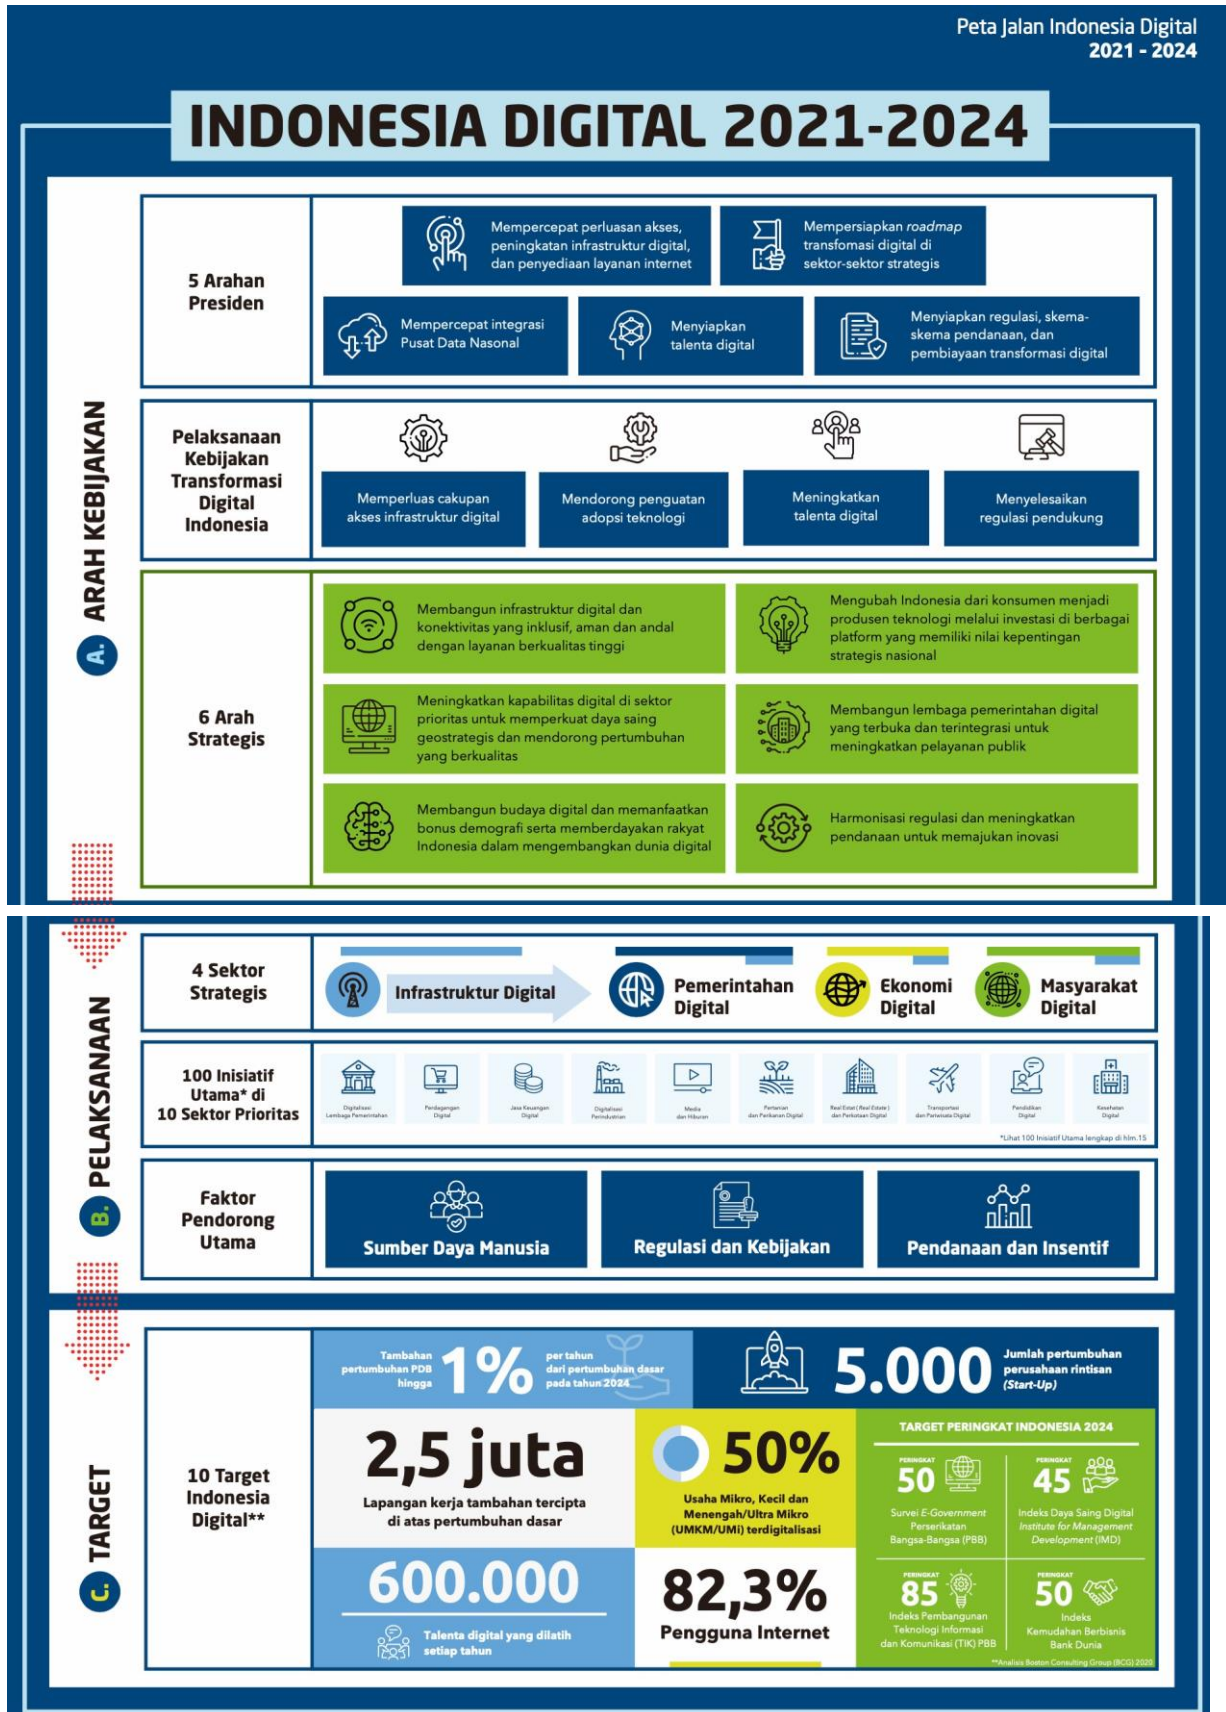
Peta Jalan Indonesia Digital
2021 - 2024

INDONESIA DIGITAL 2021-2024

A. ARAH KEBIJAKAN

5 Arahan Presiden

Mempercepat perluasan akses, peningkatan infrastruktur digital, dan penyediaan layanan internet

Mempersiapkan *roadmap* transfomasi digital di sektor-sektor strategis

Mempercepat integrasi Pusat Data Nasonal

Menyiapkan talenta digital

Menyiapkan regulasi, skema-skema pendanaan, dan pembiayaan transformasi digital

Pelaksanaan Kebijakan Transformasi Digital Indonesia

Memperluas cakupan akses infrastruktur digital

Mendorong penguatan adopsi teknologi

Meningkatkan talenta digital

Menyelesaikan regulasi pendukung

6 Arah Strategis

Membangun infrastruktur digital dan konektivitas yang inklusif, aman dan andal dengan layanan berkualitas tinggi

Mengubah Indonesia dari konsumen menjadi produsen teknologi melalui investasi di berbagai platform yang memiliki nilai kepentingan strategis nasional

Meningkatkan kapabilitas digital di sektor prioritas untuk memperkuat daya saing geostrategis dan mendorong pertumbuhan yang berkualitas

Membangun lembaga pemerintahan digital yang terbuka dan terintegrasi untuk meningkatkan pelayanan publik

Membangun budaya digital dan memanfaatkan bonus demografi serta memberdayakan rakyat Indonesia dalam mengembangkan dunia digital

Harmonisasi regulasi dan meningkatkan pendanaan untuk memajukan inovasi

B. PELAKSANAAN

4 Sektor Strategis

Infrastruktur Digital

Pemerintahan Digital

Ekonomi Digital

Masyarakat Digital

100 Inisiatif Utama* di 10 Sektor Prioritas

Digitalisasi Lembaga Pemerintahan

Perdagangan Digital

Jasa Keuangan Digital

Digitalisasi Perindustrian

Media dan Hiburan

Pertanian dan Perikanan Digital

Real Estat | Real Estate | dan Perkotaan Digital

Transportasi dan Pariwisata Digital

Pendidikan Digital

Kesehatan Digital

*Lihat 100 Inisiatif Utama lengkap di hlm.15

Faktor Pendorong Utama

Sumber Daya Manusia

Regulasi dan Kebijakan

Pendanaan dan Insentif

C. TARGET

10 Target Indonesia Digital**

Tambahan pertumbuhan PDB hingga 1% per tahun dari pertumbuhan dasar pada tahun 2024

5.000 Jumlah pertumbuhan perusahaan rintisan (Start-Up)

2,5 juta
Lapangan kerja tambahan tercipta di atas pertumbuhan dasar

50%
Usaha Mikro, Kecil dan Menengah/Ultra Mikro (UMKM/UMi) terdigitalisasi

TARGET PERINGKAT INDONESIA 2024

PERINGKAT 50
Survei E-Government Perserikatan Bangsa-Bangsa (PBB)

PERINGKAT 45
Indeks Daya Saing Digital Institute for Management Development (IMD)

600.000
Talenta digital yang dilatih setiap tahun

82,3%
Pengguna Internet

PERINGKAT 85
Indeks Pembangunan Teknologi Informasi dan Komunikasi (TIK) PBB

PERINGKAT 50
Indeks Kemudahan Berbisnis Bank Dunia

**Analisis Boston Consulting Group (BCG) 2020